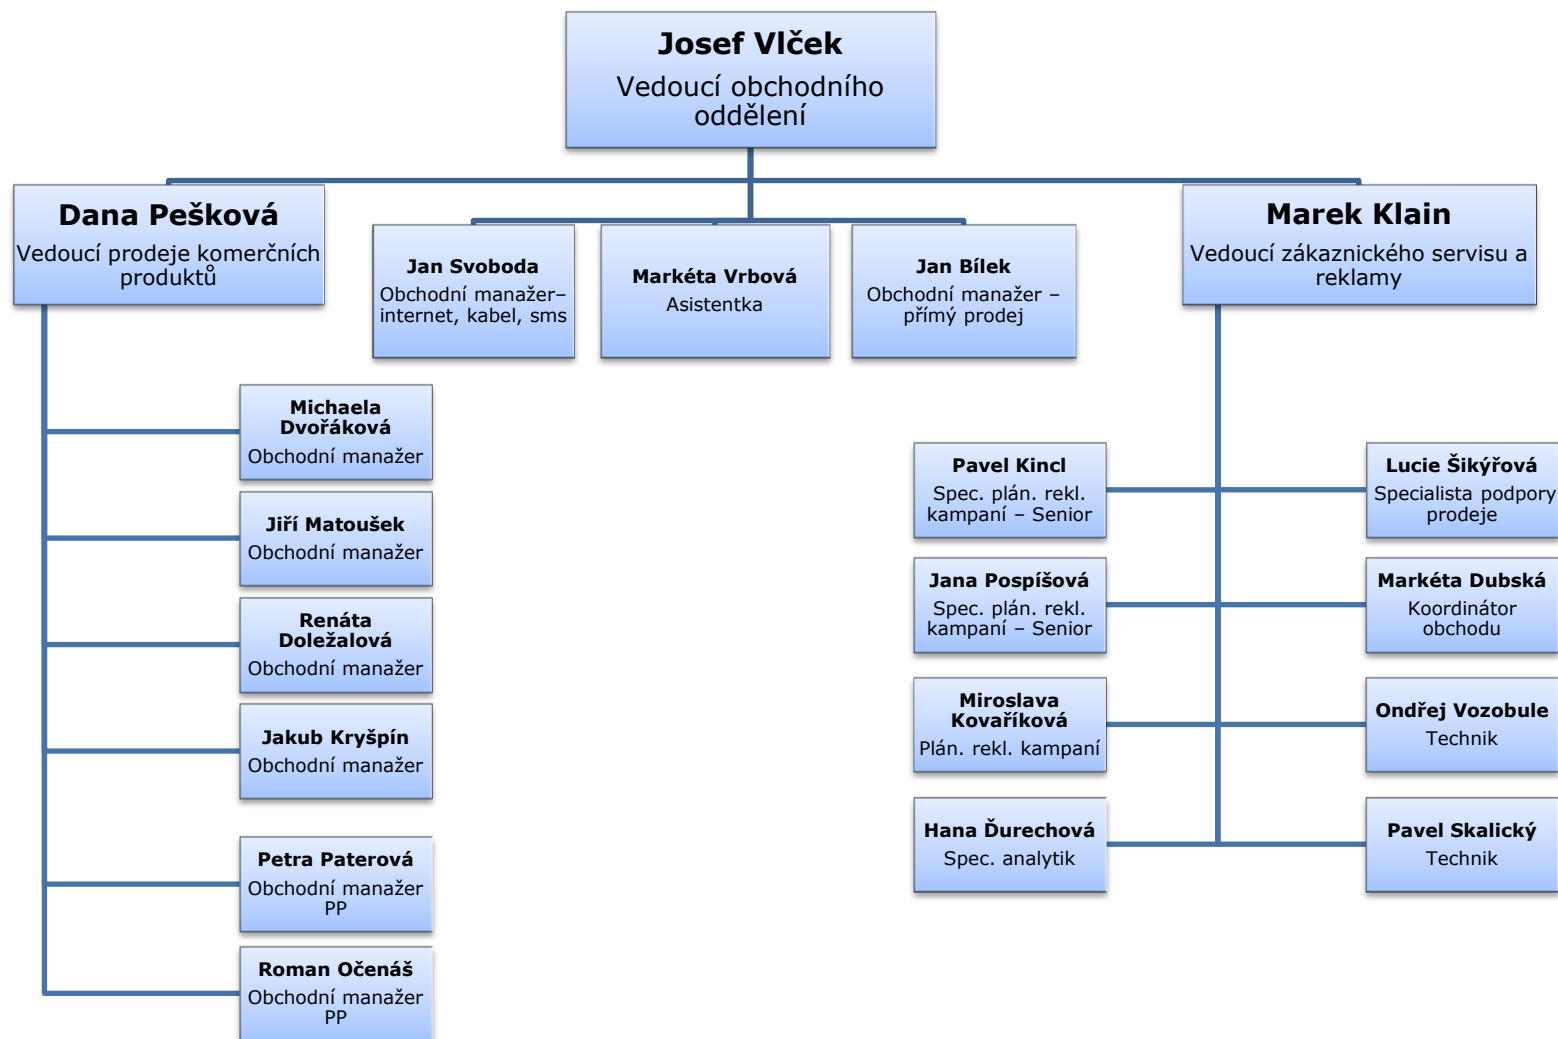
**Josef Vlček**
Vedoucí obchodního oddělení

**Dana Pešková**
Vedoucí prodeje komerčních produktů

**Jan Svoboda**
Obchodní manažer– internet, kabel, sms

**Markéta Vrbová**
Asistentka

**Jan Bílek**
Obchodní manažer – přímý prodej

**Marek Klain**
Vedoucí zákaznického servisu a reklamy

**Michaela Dvořáková**
Obchodní manažer

**Jiří Matoušek**
Obchodní manažer

**Renáta Doležalová**
Obchodní manažer

**Jakub Kryšpín**
Obchodní manažer

**Petra Paterová**
Obchodní manažer PP

**Roman Očenáš**
Obchodní manažer PP

**Pavel Kincl**
Spec. plán. rekl. kampaní – Senior

**Jana Pospíšová**
Spec. plán. rekl. kampaní – Senior

**Miroslava Kovaříková**
Plán. rekl. kampaní

**Hana Ďurechová**
Spec. analytik

**Lucie Šikýřová**
Specialista podpory prodeje

**Markéta Dubská**
Koordinátor obchodu

**Ondřej Vozobule**
Technik

**Pavel Skalický**
Technik